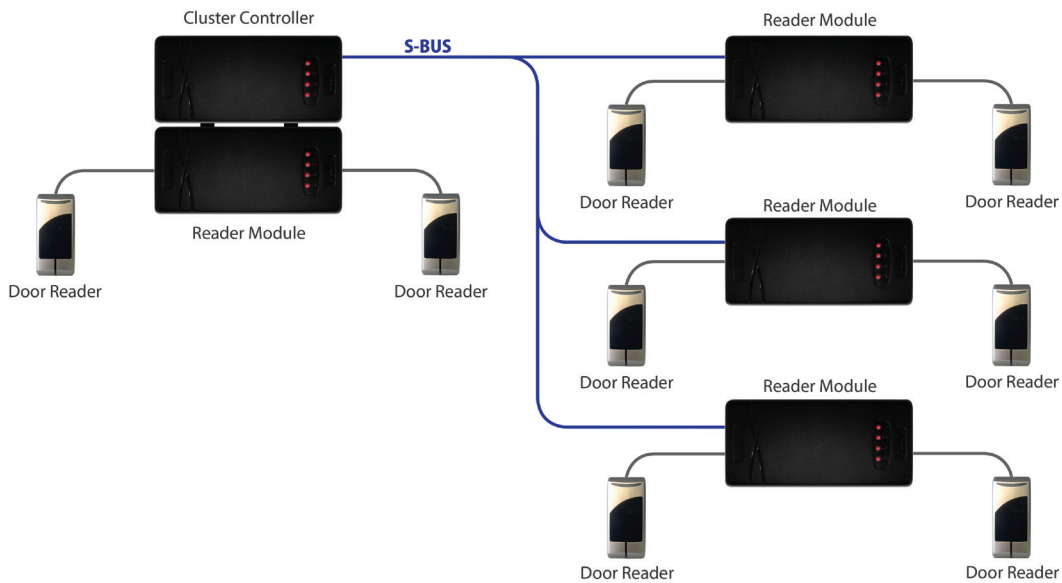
Cluster Controller

S-BUS

Reader Module

Door Reader

Door Reader

Door Reader

Door Reader

Reader Module

Door Reader

Door Reader

Reader Module

Door Reader

Door Reader

Reader Module

Door Reader

Door Reader